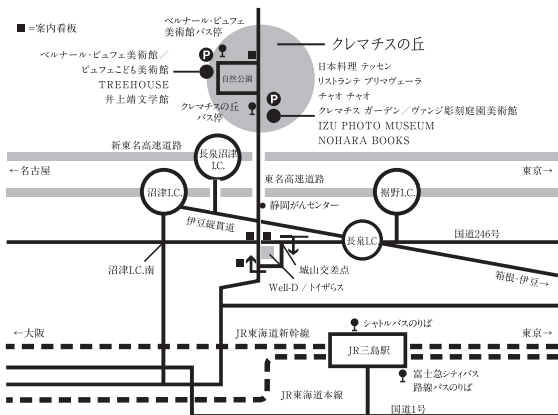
■=案内看板

ベルナール・ビュフェ美術館バス停

クレマチスの丘

ベルナール・ビュフェ美術館／ビュフェこども美術館
TREEHOUSE
井上靖文学館

自然公園

クレマチスの丘バス停

日本料理 テッセン
リストランテ プリマヴェーラ
チャオ チャオ
クレマチス ガーデン／ヴァンジ彫刻庭園美術館
IZU PHOTO MUSEUM
NOHARA BOOKS

新東名高速道路
←名古屋
長泉沼津I.C.
東京→
東名高速道路
沼津I.C.
裾野I.C.
静岡がんセンター
伊豆縦貫道
長泉I.C.
国道246号
沼津I.C.南
城山交差点
箱根・伊豆
Well-D／トイザらス
←大阪
シャトルバスのりば
JR東海道新幹線
東京→
JR三島駅
富士急シティバス路線バスのりば
JR東海道本線
国道1号